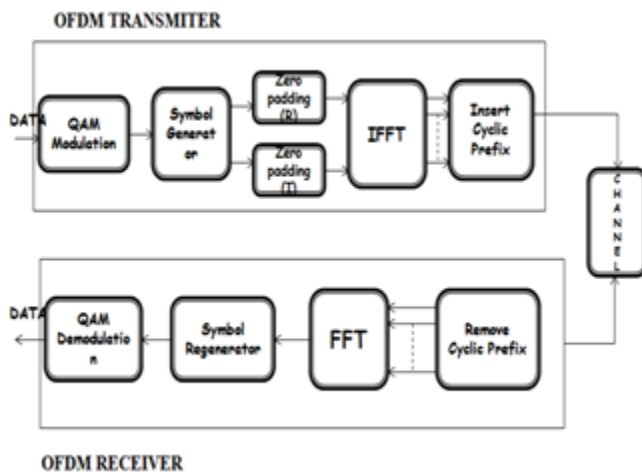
OFDM TRANSMITER

DATA

QAM Modulation

Symbol Generator

Zero padding (R)

Zero padding (I)

IFFT

Insert Cyclic Prefix

CHANNEL

DATA

QAM Demodulation

Symbol Regenerator

FFT

Remove Cyclic Prefix

OFDM RECEIVER